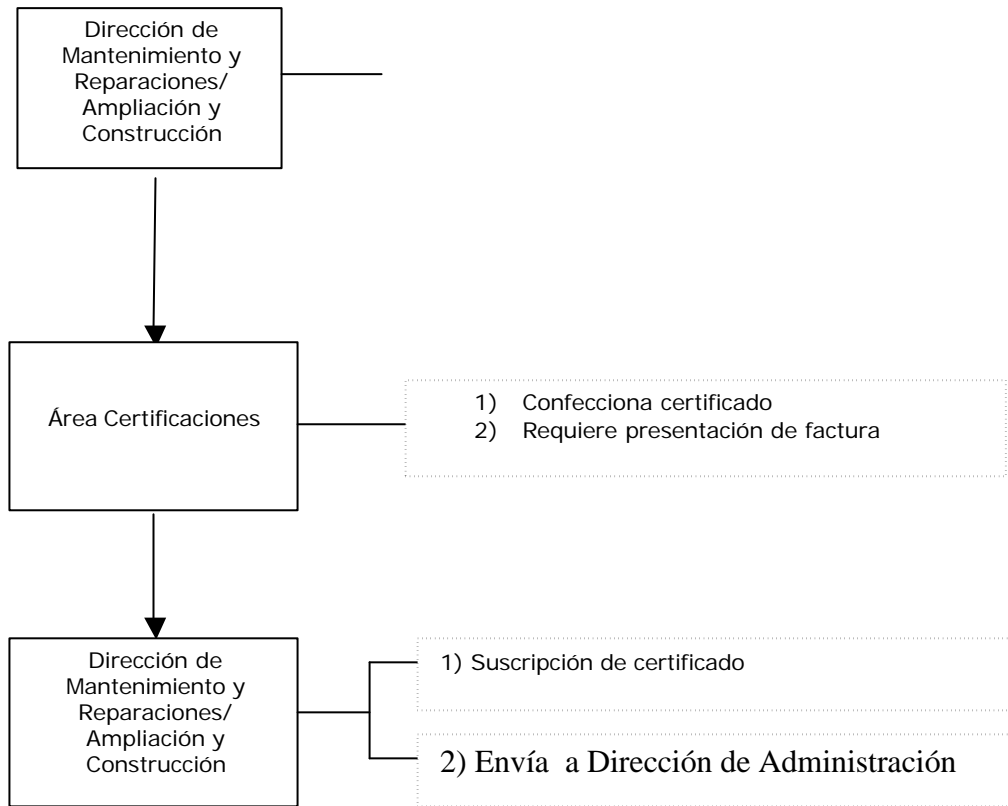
Dirección de Mantenimiento y Reparaciones/ Ampliación y Construcción

Área Certificaciones

1) Confecciona certificado
2) Requiere presentación de factura

Dirección de Mantenimiento y Reparaciones/ Ampliación y Construcción

1) Suscripción de certificado

2) Envía a Dirección de Administración